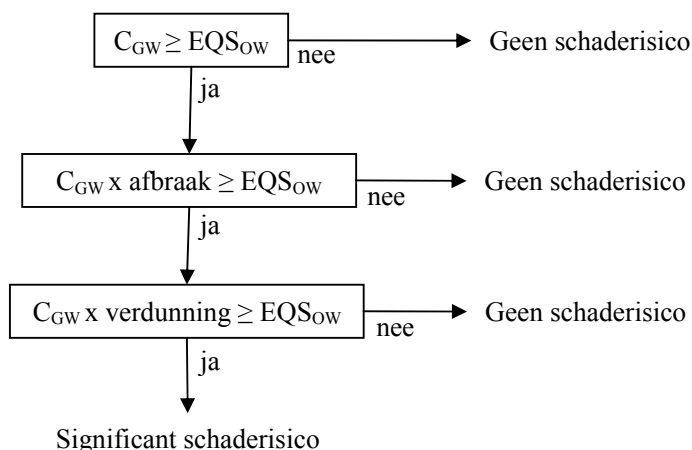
$C_{GW} \geq EQS_{OW}$

nee

Geen schaderisico

ja

$C_{GW}$ x afbraak $\geq EQS_{OW}$

nee

Geen schaderisico

ja

$C_{GW}$ x verdunning $\geq EQS_{OW}$

nee

Geen schaderisico

ja

Significant schaderisico